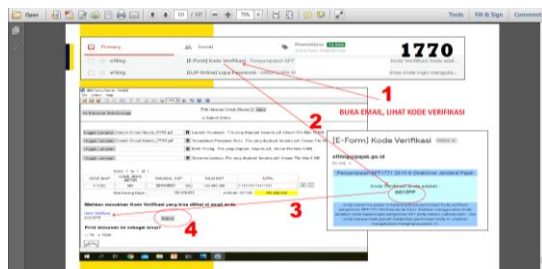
Open 101 / 137 75% Tools Fill & Sign Comment

Primary Social Promotions

efiling [E-Form] Kode Verifikasi - Penyampaian SPT Verifikasi Anda adal

efiling [DJP Online] Lupa Password - ARDIANSYAH Kita Anda ingin mengubah

1770

BUKA EMAIL, LIHAT KODE VERIFIKASI

1

2

3

4

[E-Form] Kode Verifikasi

efiling@pajak.go.id

Penyampaian SPT 1771 2015 di Direktorat Jenderal Pajak

Kode Verifikasi Anda adalah :

0D1DFF

Masukan masukan Kode Verifikasi yang kita dikirim ke email anda

Kirim Verifikasi

Submit

Print dokumen ini sebagai arsip?

Ya Tidak